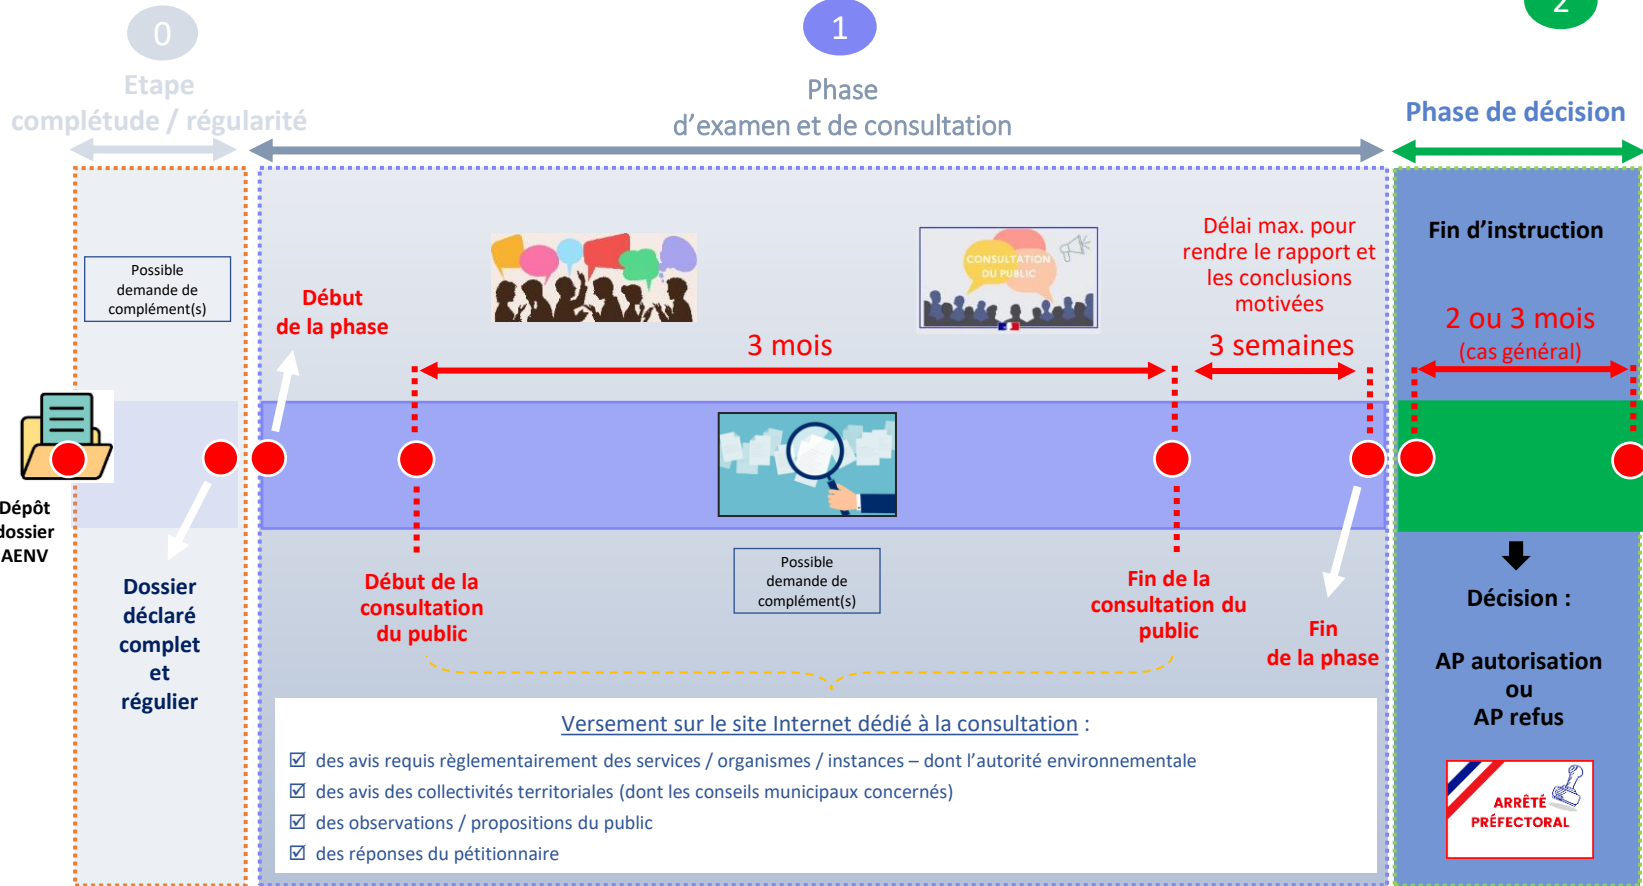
0
Etape
complétude / régularité

1
Phase
d'examen et de consultation

2
Phase de décision

Possible demande de complément(s)

Début de la phase

CONSULTATION DU PUBLIC

Délai max. pour rendre le rapport et les conclusions motivées

Fin d'instruction

3 mois

3 semaines

2 ou 3 mois (cas général)

Dépôt dossier AENV

Dossier déclaré complet et régulier

Début de la consultation du public

Possible demande de complément(s)

Fin de la consultation du public

Fin de la phase

Décision :

AP autorisation ou AP refus

ARRÊTÉ PRÉFECTORAL

Versement sur le site Internet dédié à la consultation :

☑ des avis requis règlementairement des services / organismes / instances – dont l'autorité environnementale
☑ des avis des collectivités territoriales (dont les conseils municipaux concernés)
☑ des observations / propositions du public
☑ des réponses du pétitionnaire